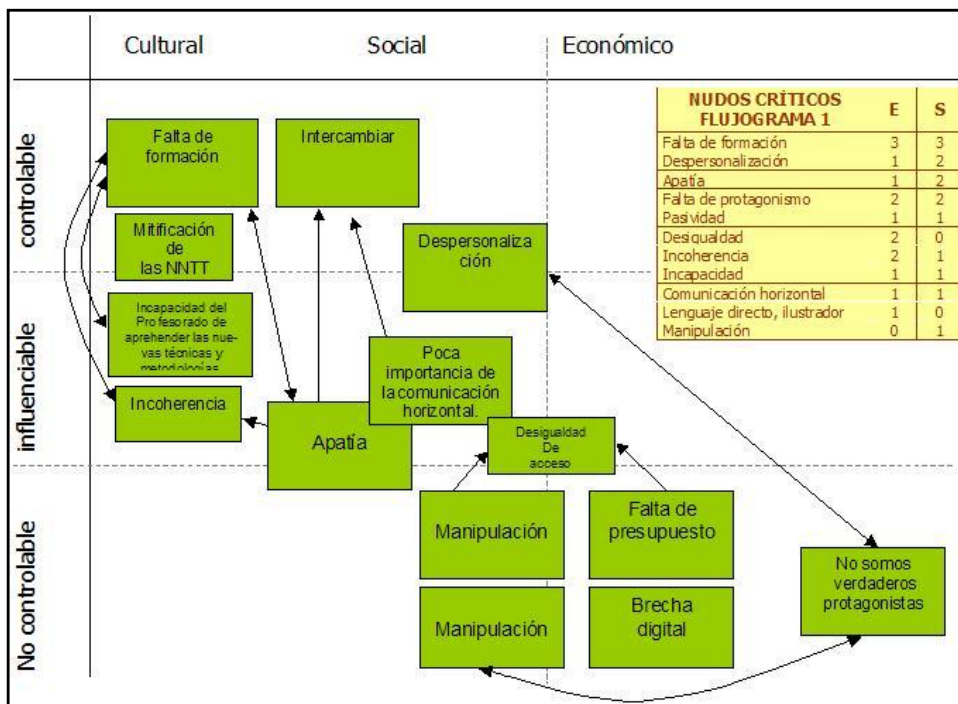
Cultural

Social

Económico

controlable

influenciable

No controlable

Falta de formación

Intercambiar

Mitificación de las NNTT

Despersonalización

Incapacidad del Profesorado de aprehender las nuevas técnicas y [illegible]

Poca importancia de la comunicación horizontal.

Incoherencia

Apatía

Desigualdad De acceso

Manipulación

Falta de presupuesto

No somos verdaderos protagonistas

Manipulación

Brecha digital

| NUDOS CRÍTICOS FLUJOGRAMA 1 | E | S |
|---|---|---|
| Falta de formación | 3 | 3 |
| Despersonalización | 1 | 2 |
| Apatía | 1 | 2 |
| Falta de protagonismo | 2 | 2 |
| Pasividad | 1 | 1 |
| Desigualdad | 2 | 0 |
| Incoherencia | 2 | 1 |
| Incapacidad | 1 | 1 |
| Comunicación horizontal | 1 | 1 |
| Lenguaje directo, ilustrador | 1 | 0 |
| Manipulación | 0 | 1 |